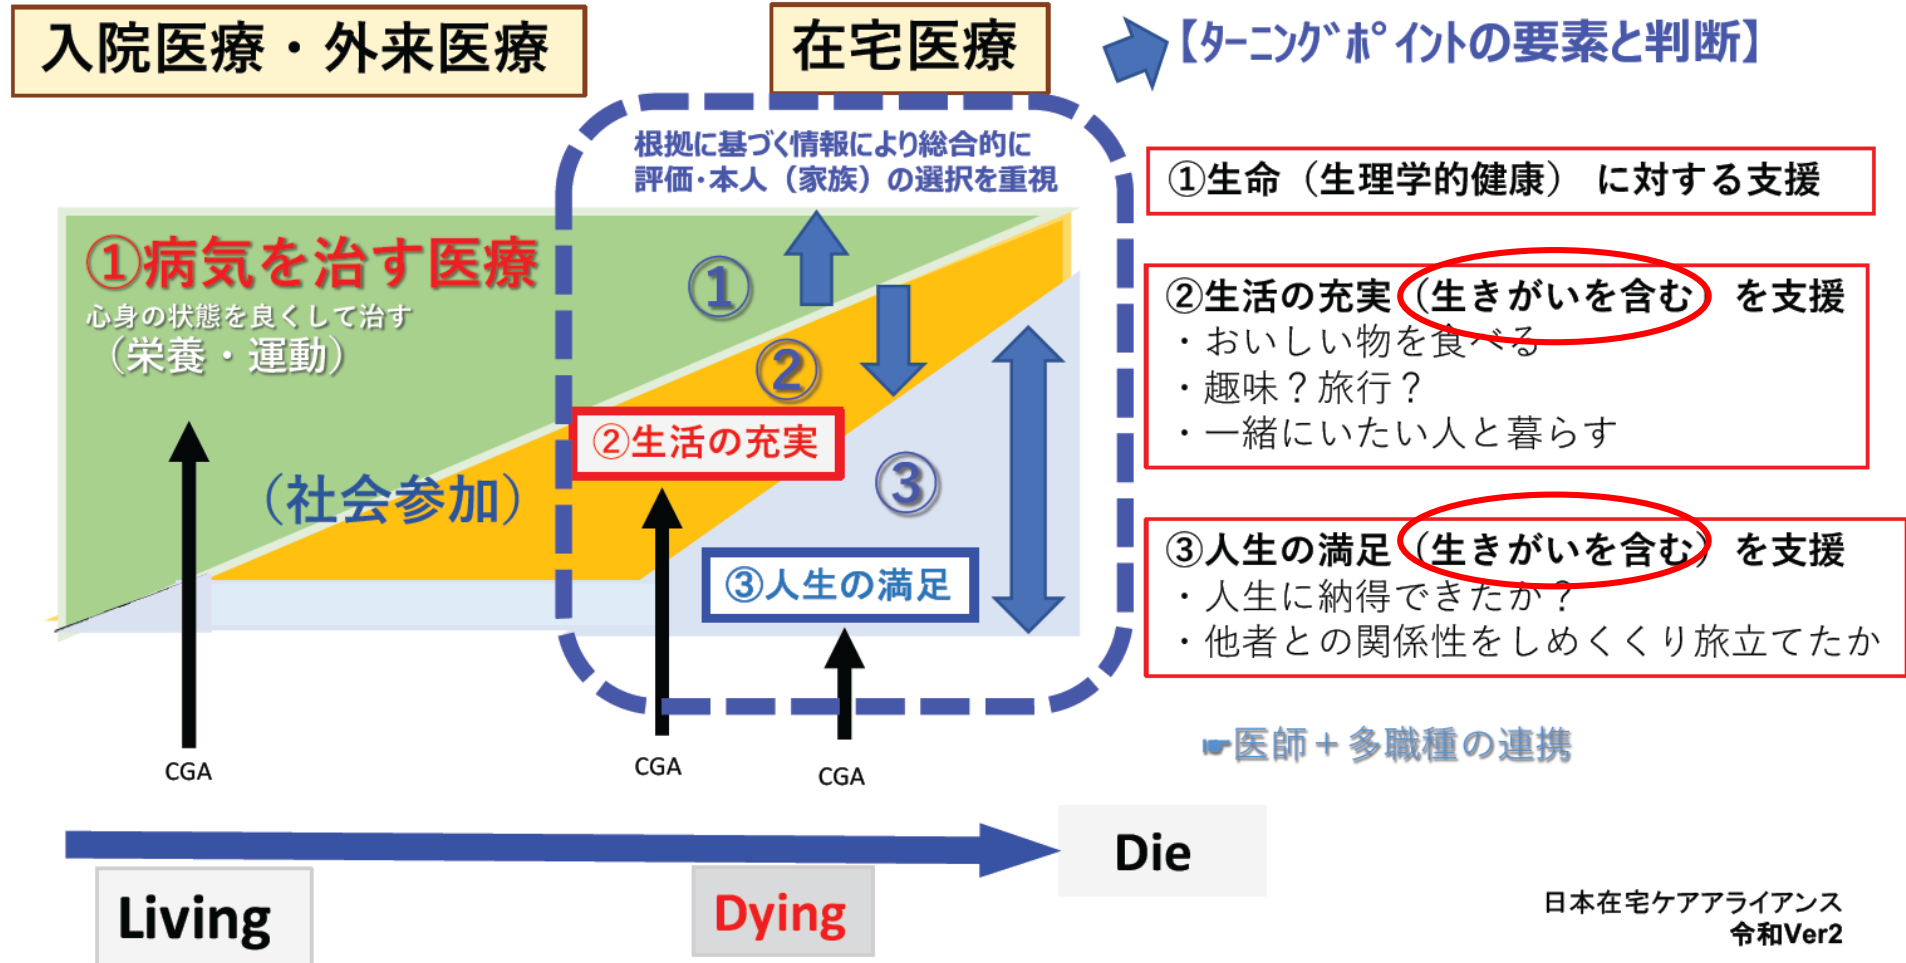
入院医療・外来医療

在宅医療

【ターニングポイントの要素と判断】

根拠に基づく情報により総合的に評価・本人（家族）の選択を重視

①病気を治す医療
心身の状態を良くして治す
（栄養・運動）

（社会参加）

①

②

③

②生活の充実

③人生の満足

①生命（生理学的健康） に対する支援

②生活の充実（生きがいを含む） を支援
・おいしい物を食べる
・趣味？旅行？
・一緒にいたい人と暮らす

③人生の満足（生きがいを含む） を支援
・人生に納得できたか？
・他者との関係性をしめくくり旅立てたか

☛医師＋多職種の連携

CGA

CGA

CGA

Die

Living

Dying

日本在宅ケアアライアンス
令和Ver2